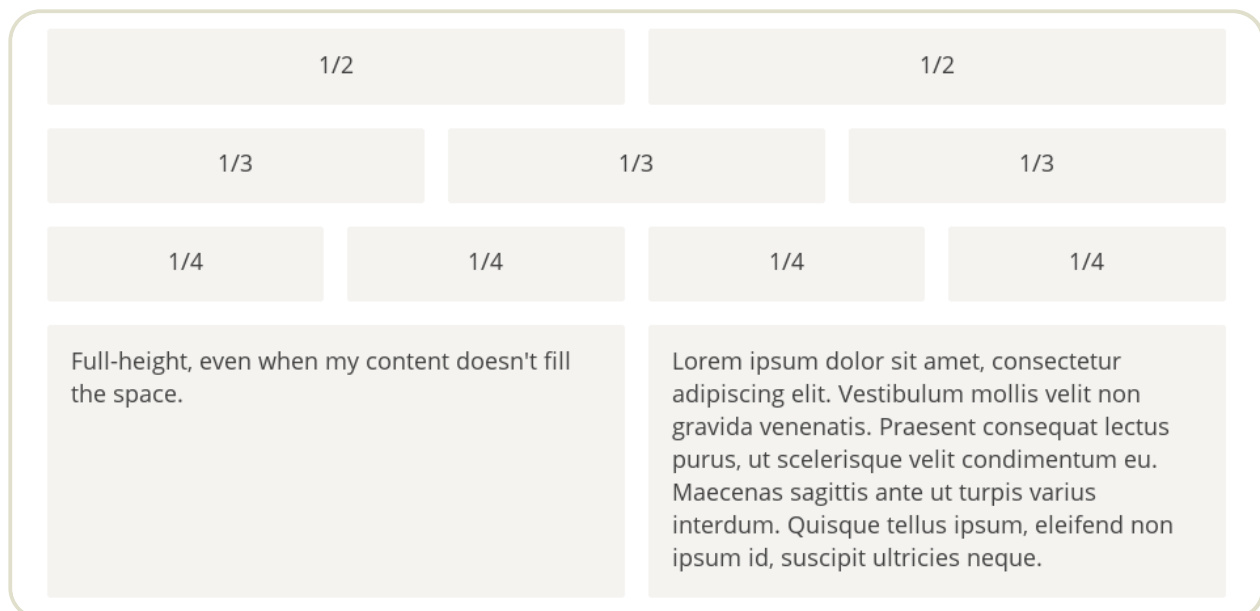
1/2

1/2

1/3

1/3

1/3

1/4

1/4

1/4

1/4

Full-height, even when my content doesn't fill the space.

Lorem ipsum dolor sit amet, consectetur adipiscing elit. Vestibulum mollis velit non gravida venenatis. Praesent consequat lectus purus, ut scelerisque velit condimentum eu. Maecenas sagittis ante ut turpis varius interdum. Quisque tellus ipsum, eleifend non ipsum id, suscipit ultricies neque.